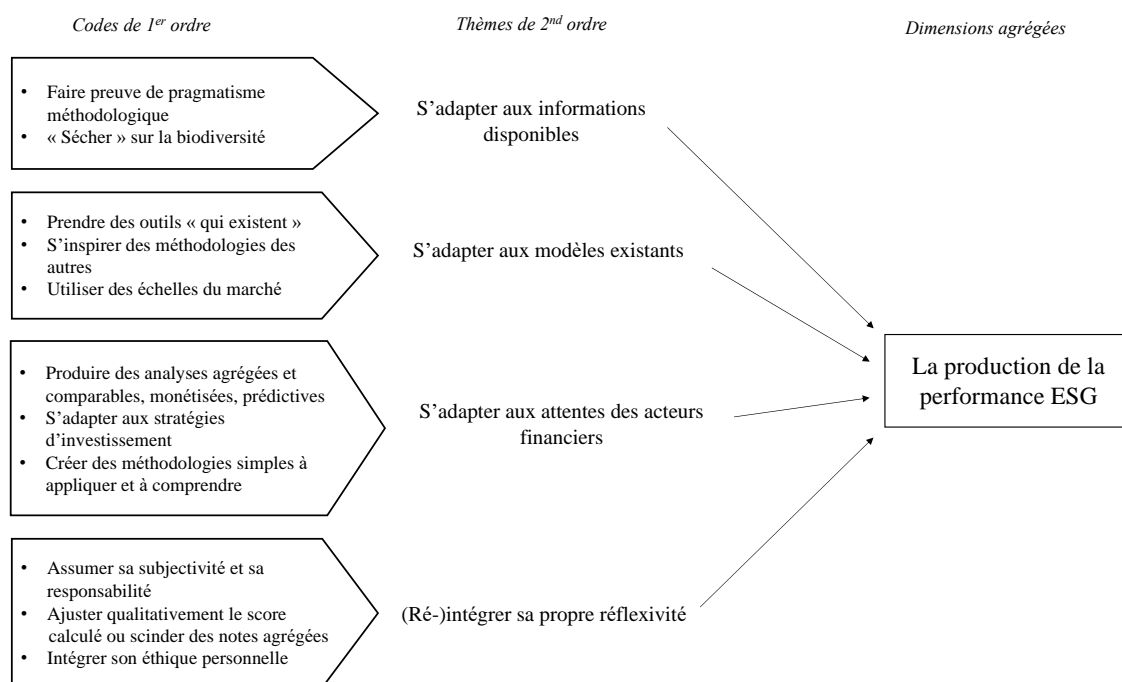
Codes de $1^{er}$ ordre

Thèmes de $2^{nd}$ ordre

Dimensions agrégées

• Faire preuve de pragmatisme méthodologique
• « Sécher » sur la biodiversité

S'adapter aux informations disponibles

• Prendre des outils « qui existent »
• S'inspirer des méthodologies des autres
• Utiliser des échelles du marché

S'adapter aux modèles existants

• Produire des analyses agrégées et comparables, monétisées, prédictives
• S'adapter aux stratégies d'investissement
• Créer des méthodologies simples à appliquer et à comprendre

S'adapter aux attentes des acteurs financiers

La production de la performance ESG

• Assumer sa subjectivité et sa responsabilité
• Ajuster qualitativement le score calculé ou scinder des notes agrégées
• Intégrer son éthique personnelle

(Ré-)intégrer sa propre réflexivité